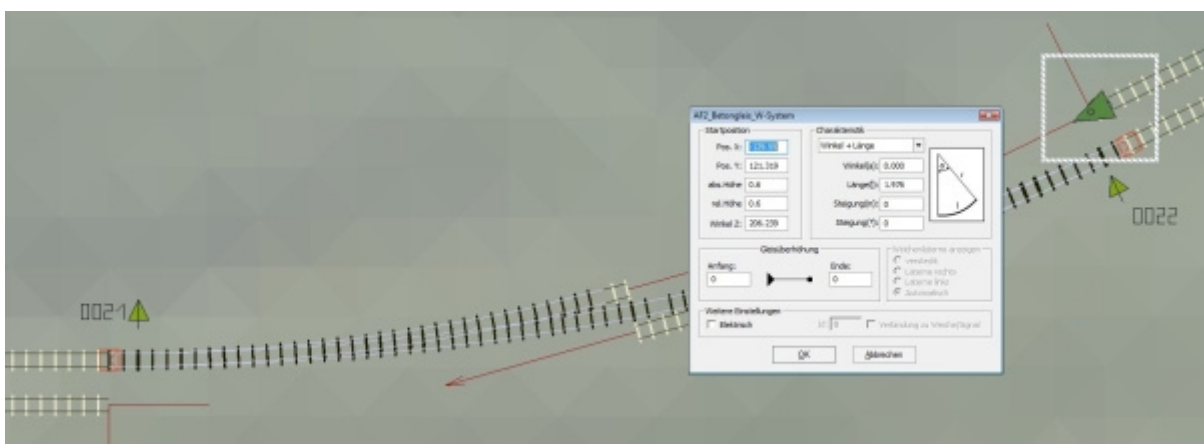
AT2_Betongleis_W-System

Startposition
Pos. X: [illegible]
Pos. Y: 121.319
abs.Höhe 0.6
rel.Höhe 0.6
Winkel Z: 206.239

Charakteristik
Winkel + Länge
Winkel(a): 0.000
Länge(l): 1.976
Steigung(z): 0
Steigung(%): 0

Gleisüberhöhung
Anfang: 0
Ende: 0

Weichenlaterne anzeigen
Vertikal
Laterne rechts
Laterne links
Automatisch

Weitere Einstellungen
Elektrisch
Id: 0
Verbindung zu Weiche/Signal

OK
Abbrechen

0021
0022